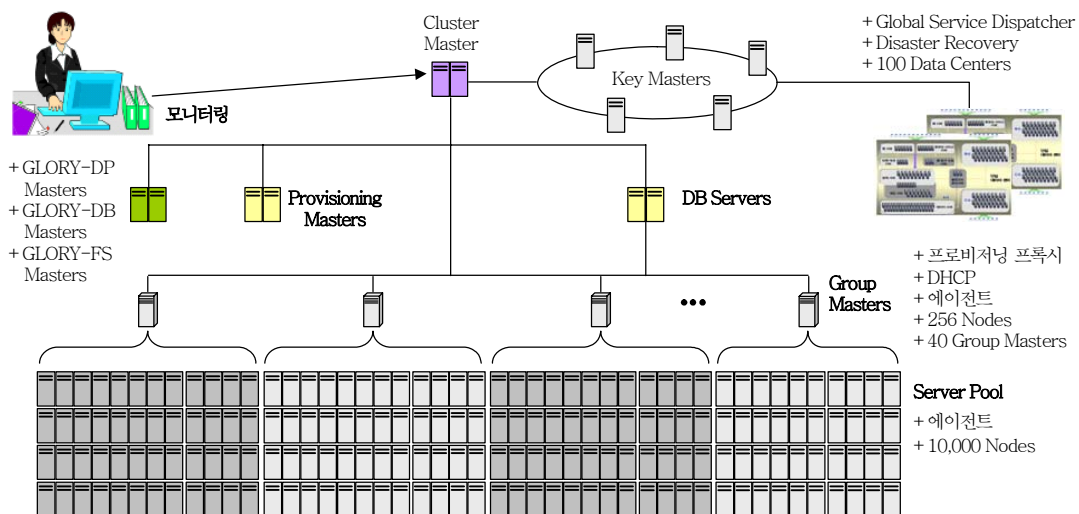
Cluster Master

+ Global Service Dispatcher
+ Disaster Recovery
+ 100 Data Centers

Key Masters

모니터링

+ GLORY-DP Masters
+ GLORY-DB Masters
+ GLORY-FS Masters

Provisioning Masters

DB Servers

+ 프로비저닝 프록시
+ DHCP
+ 에이전트
+ 256 Nodes
+ 40 Group Masters

Group Masters

Server Pool
+ 에이전트
+ 10,000 Nodes